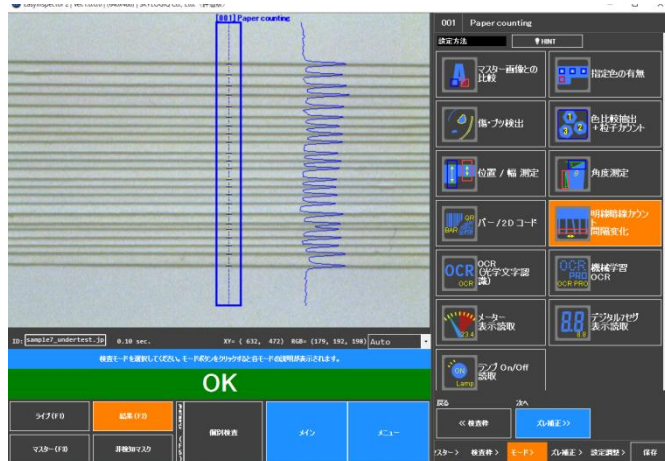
[001] Paper counting

001 Paper counting

設定方法

HINT

マスター画像との比較

指定色の有無

傷・ブツ検出

色比較抽出＋粒子カウント

位置 / 幅 測定

角度測定

バー / 2D コード

BAR

QR

明線暗線カウント間隔変化

OCR (光学文字認識)

OCR

機械学習OCR

OCR PRO

メーター表示読取

デジタルセグ表示読取

ランプ On/Off 読取

ON

Lamp

ID: sample7_undertest.jp 0.10 sec. XY= ( 632, 472) RGB= (179, 192, 198) Auto

検査モードを選択してください。モードボタンをクリックすると各モードの説明が表示されます。

OK

ライブ(F9)

結果(F8)

個別検査

メイン

メニュー

マスター(F10)

非検知マスク

戻る

次へ

« 検査枠

ズレ補正»

スター>

検査枠>

モード>

ズレ補正>

設定調整>

保存